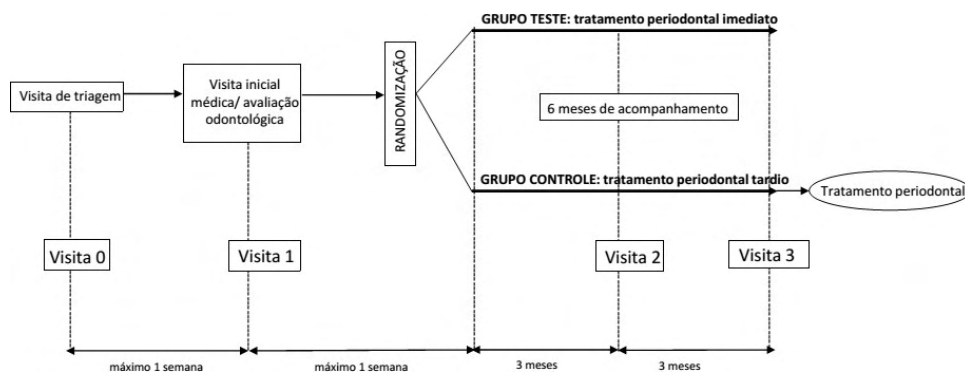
Visita de triagem

Visita inicial médica/ avaliação odontológica

RANDOMIZAÇÃO

GRUPO TESTE: tratamento periodontal imediato

6 meses de acompanhamento

GRUPO CONTROLE: tratamento periodontal tardio

Tratamento periodontal

Visita 0

Visita 1

Visita 2

Visita 3

máximo 1 semana

máximo 1 semana

3 meses

3 meses